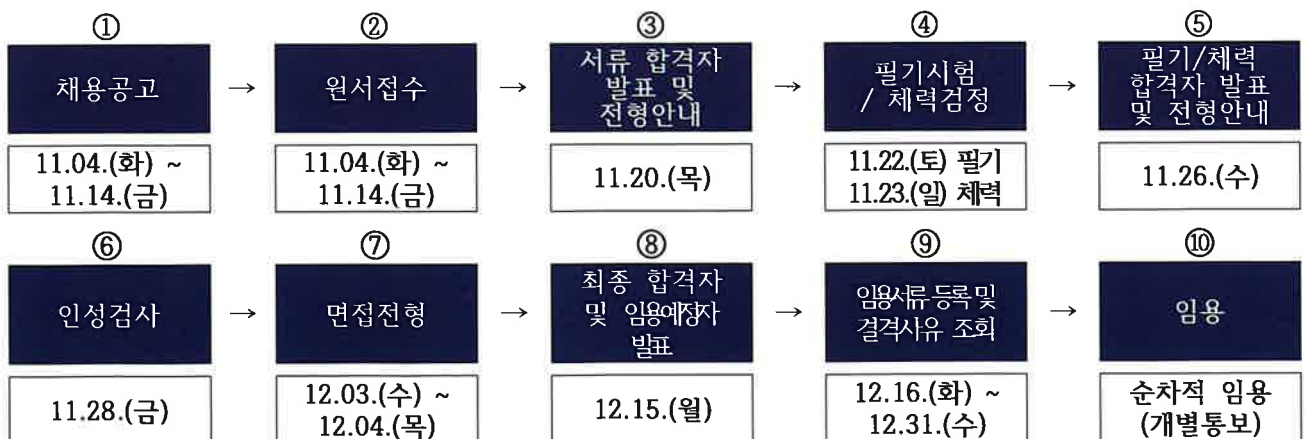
①
채용공고
11.04.(화) ~ 11.14.(금)

→

②
원서접수
11.04.(화) ~ 11.14.(금)

→

③
서류 합격자 발표 및 전형안내
11.20.(목)

→

④
필기시험 / 체력검정
11.22.(토) 필기
11.23.(일) 체력

→

⑤
필기/체력 합격자 발표 및 전형안내
11.26.(수)

⑥
인성검사
11.28.(금)

→

⑦
면접전형
12.03.(수) ~ 12.04.(목)

→

⑧
최종 합격자 및 임용예정자 발표
12.15.(월)

→

⑨
임용서류 등록 및 결격사유 조회
12.16.(화) ~ 12.31.(수)

→

⑩
임용
순차적 임용 (개별통보)